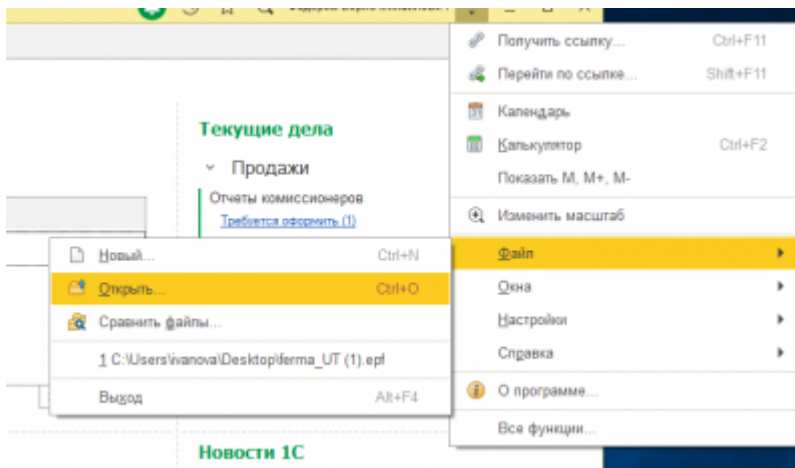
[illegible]

Текущие дела

Продажи

Отчеты комиссионеров

Требуется оформить (1)

Новости 1С

Получить ссылку... Ctrl+F11

Перейти по ссылке... Shift+F11

Календарь

Калькулятор Ctrl+F2

Показать M, M+, M-

Изменить масштаб

Файл

Окна

Настройки

Справка

О программе...

Все функции...

Новый... Ctrl+N

Открыть... Ctrl+O

Сравнить файлы...

1 C:\Users\ivanova\Desktop\ferma_UT (1).epf

Выход Alt+F4